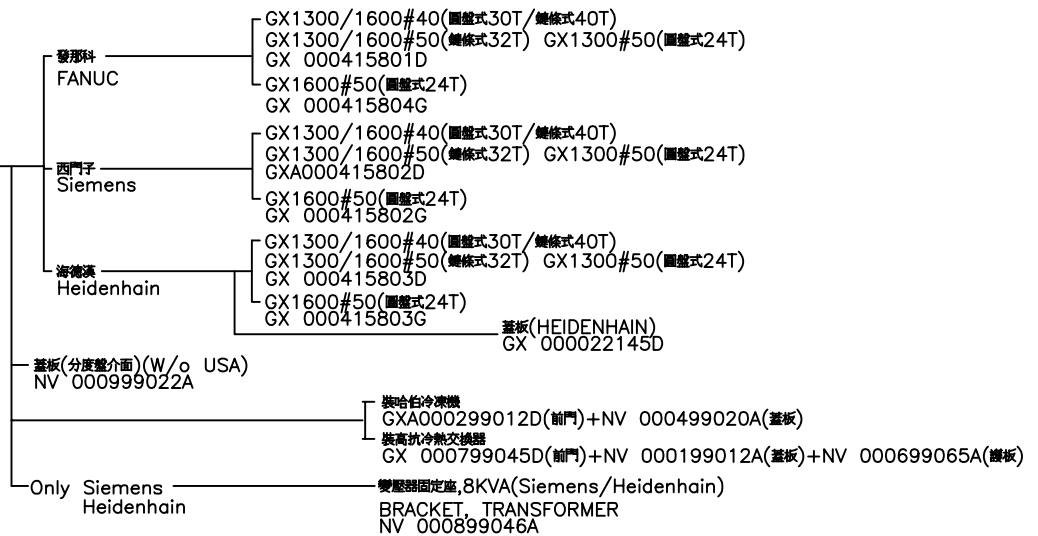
發那科
FANUC

GX1300/1600#40(圓盤式30T/鏈條式40T)
GX1300/1600#50(鏈條式32T) GX1300#50(圓盤式24T)
GX 000415801D
GX1600#50(圓盤式24T)
GX 000415804G

西門子
Siemens

GX1300/1600#40(圓盤式30T/鏈條式40T)
GX1300/1600#50(鏈條式32T) GX1300#50(圓盤式24T)
GXA000415802D
GX1600#50(圓盤式24T)
GX 000415802G

海德漢
Heidenhain

GX1300/1600#40(圓盤式30T/鏈條式40T)
GX1300/1600#50(鏈條式32T) GX1300#50(圓盤式24T)
GX 000415803D
GX1600#50(圓盤式24T)
GX 000415803G

蓋板(HEIDENHAIN)
GX 000022145D

蓋板(分度盤介面)(W/o USA)
NV 000999022A

裝哈伯冷凍機
GXA000299012D(前門)+NV 000499020A(蓋板)
裝高抗冷熱交換器
GX 000799045D(前門)+NV 000199012A(蓋板)+NV 000699065A(護板)

Only Siemens
Heidenhain

變壓器固定座,8KVA(Siemens/Heidenhain)
BRACKET, TRANSFORMER
NV 000899046A